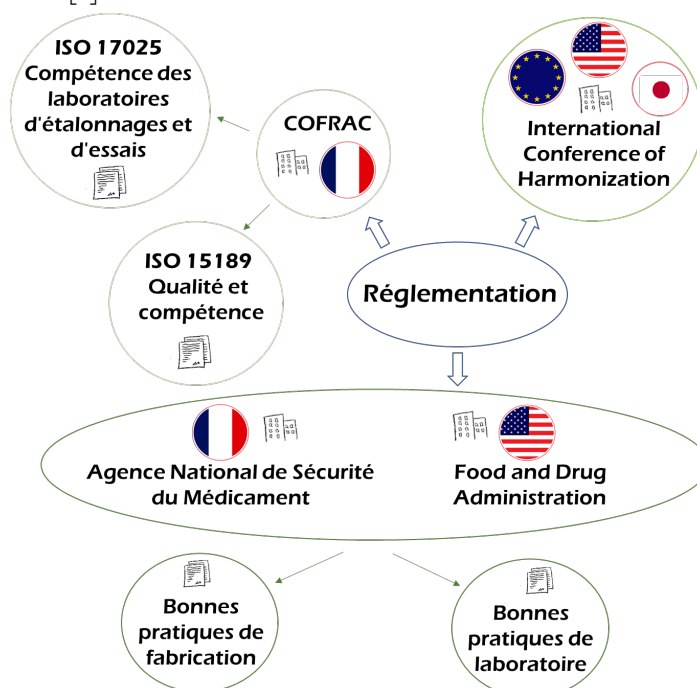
ISO 17025
Compétence des laboratoires d'étalonnages et d'essais

COFRAC

International Conference of Harmonization

ISO 15189
Qualité et compétence

Réglementation

Agence National de Sécurité du Médicament

Food and Drug Administration

Bonnes pratiques de fabrication

Bonnes pratiques de laboratoire